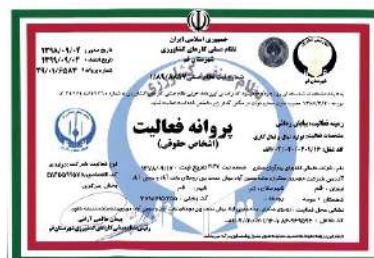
جمهوری اسلامی ایران
نظام صنفی کارهای کشاورزی
شهرستان قم

تاریخ صدور: ۱۳۹۸/۰۹/۰۴
تاریخ اعتبار: ۱۳۹۹/۰۹/۰۴
شماره پروانه: ۳۷/۰۱/۶۵۸۳

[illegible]

پروانه فعالیت
(اشخاص حقوقی)

رتبه شغلی: پایان رشته‌ای
مشخصات فعالیت: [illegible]
کد شغل: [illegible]

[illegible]

قم

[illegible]

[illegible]